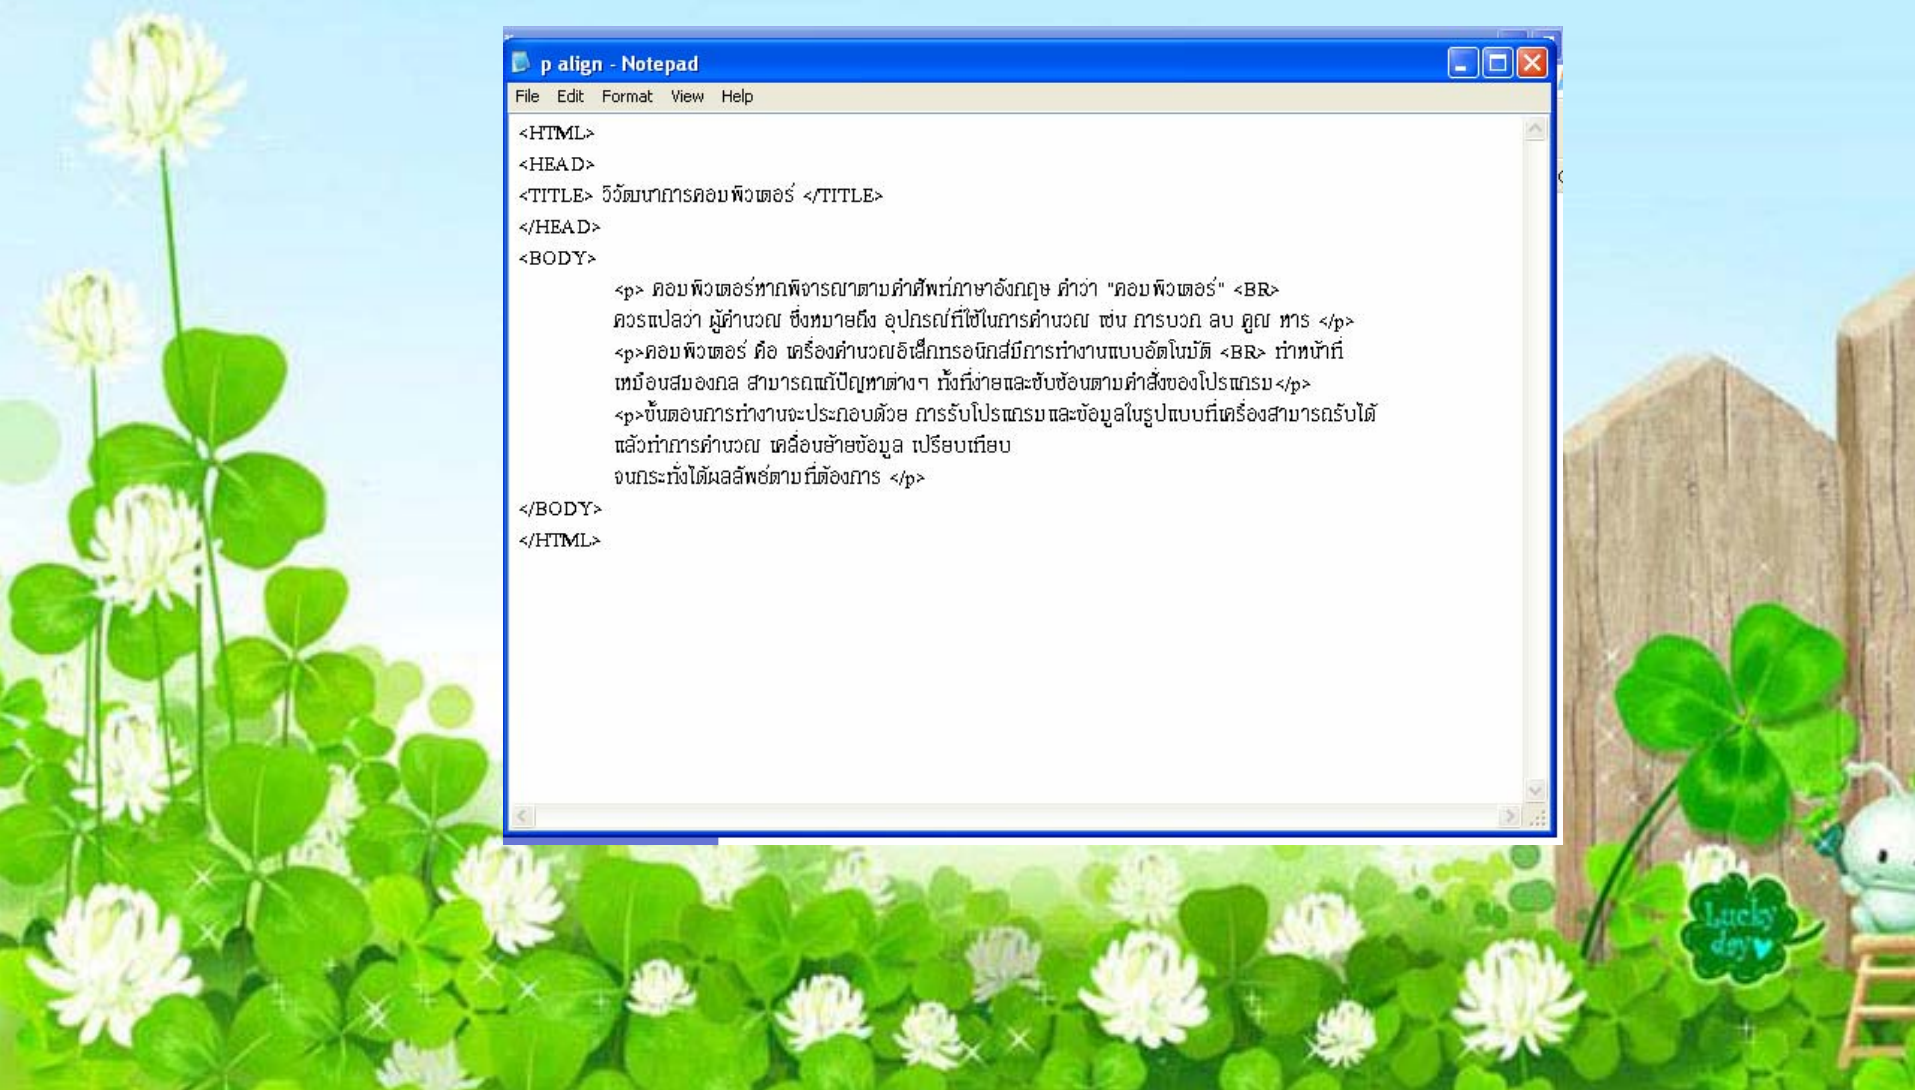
p align - Notepad

File Edit Format View Help

<HTML>
<HEAD>
<TITLE> วิวัฒนาการคอมพิวเตอร์ </TITLE>
</HEAD>
<BODY>
<p> คอมพิวเตอร์หากพิจารณาตามคำศัพท์ภาษาอังกฤษ คำว่า "คอมพิวเตอร์" <BR>
ควรแปลว่า ผู้คำนวณ ซึ่งหมายถึง อุปกรณ์ที่ใช้ในการคำนวณ เช่น การบวก ลบ คูณ หาร </p>
<p>คอมพิวเตอร์ คือ เครื่องคำนวณอิเล็กทรอนิกส์มีการทำงานแบบอัตโนมัติ <BR> ทำหน้าที่
เหมือนสมองกล สามารถแก้ปัญหาต่างๆ ทั้งที่ง่ายและซับซ้อนตามคำสั่งของโปรแกรม</p>
<p>ขั้นตอนการทำงานจะประกอบด้วย การรับโปรแกรมและข้อมูลในรูปแบบที่เครื่องสามารถรับได้
แล้วทำการคำนวณ เคลื่อนย้ายข้อมูล เปรียบเทียบ
จนกระทั่งได้ผลลัพธ์ตามที่ต้องการ </p>
</BODY>
</HTML>

Lucky day